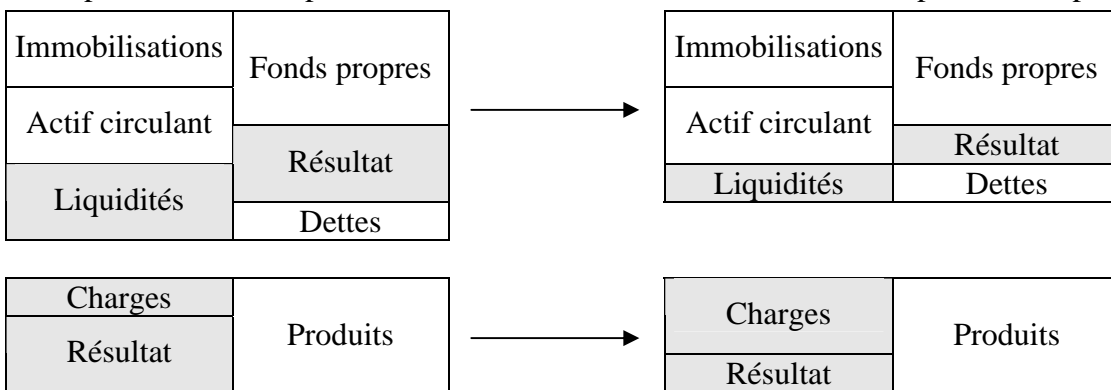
| Immobilisations | Fonds propres |
|---|---|
| Actif circulant | Résultat |
| Liquidités | Dettes |

| Immobilisations | Fonds propres |
|---|---|
| Actif circulant | Résultat |
| Liquidités | Dettes |

| Charges | Produits |
|---|---|
| Résultat | |

| Charges | Produits |
|---|---|
| Résultat | |